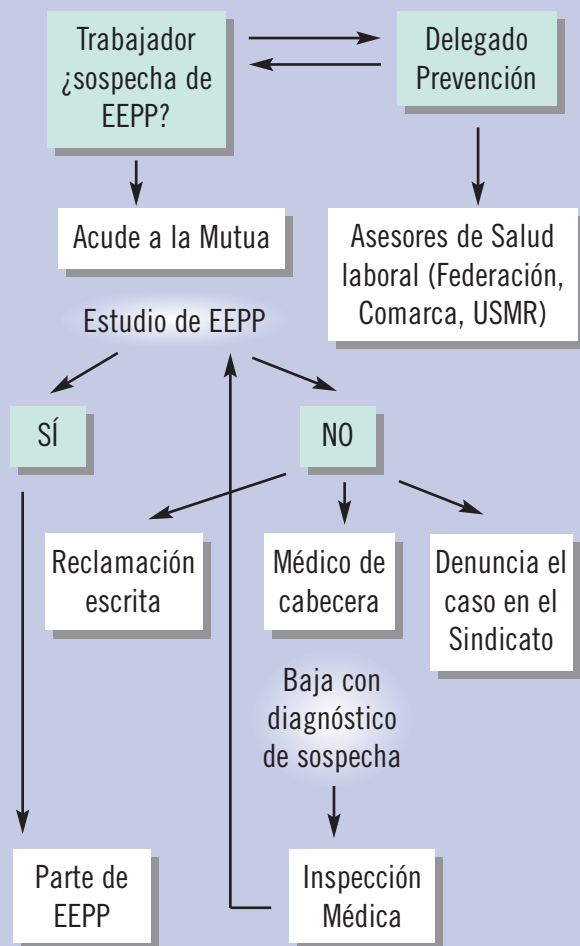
Trabajador ¿sospecha de EEPP?

Delegado Prevención

Acude a la Mutua

Asesores de Salud laboral (Federación, Comarca, USMR)

Estudio de EEPP

SÍ

NO

Reclamación escrita

Médico de cabecera

Denuncia el caso en el Sindicato

Baja con diagnóstico de sospecha

Parte de EEPP

Inspección Médica